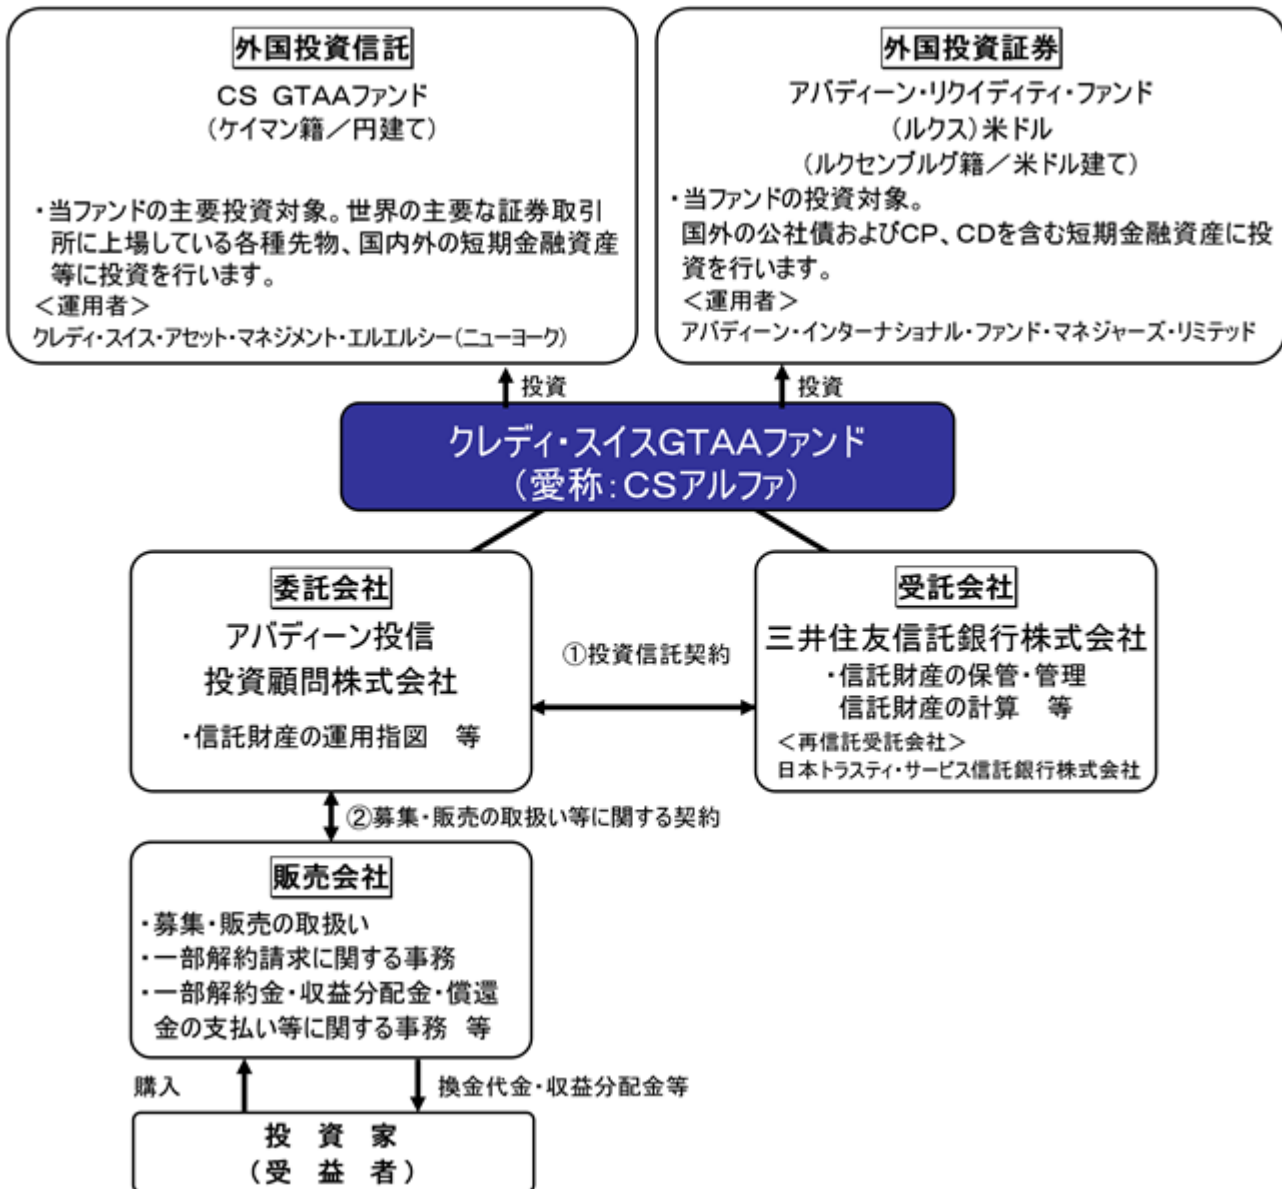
外国投資信託
CS GTAAファンド
（ケイマン籍／円建て）

・当ファンドの主要投資対象。世界の主要な証券取引所に上場している各種先物、国内外の短期金融資産等に投資を行います。
＜運用者＞
クレディ・スイス・アセット・マネジメント・エルエルシー（ニューヨーク）

外国投資証券
アバディーン・リクイディティ・ファンド
（ルクス）米ドル
（ルクセンブルグ籍／米ドル建て）
・当ファンドの投資対象。
国外の公社債およびCP、CDを含む短期金融資産に投資を行います。
＜運用者＞
アバディーン・インターナショナル・ファンド・マネジャーズ・リミテッド

投資

投資

クレディ・スイスGTAAファンド
（愛称：CSアルファ）

委託会社
アバディーン投信
投資顧問株式会社
・信託財産の運用指図　等

①投資信託契約

受託会社
三井住友信託銀行株式会社
・信託財産の保管・管理
信託財産の計算　等
＜再信託受託会社＞
日本トラスティ・サービス信託銀行株式会社

②募集・販売の取扱い等に関する契約

販売会社
・募集・販売の取扱い
・一部解約請求に関する事務
・一部解約金・収益分配金・償還金の支払い等に関する事務　等

購入

換金代金・収益分配金等

投　資　家
（受　益　者）